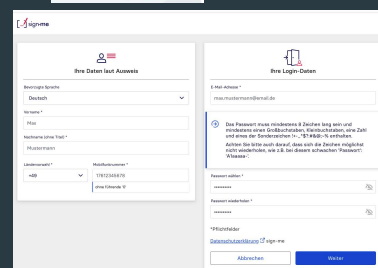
sign-me

Ihre Daten laut Ausweis

Bevorzugte Sprache
Deutsch

Vorname *
Max

Nachname (ohne Titel) *
Mustermann

Ländervorwahl *
+49

Mobilfunknummer *
17612345678
ohne führende '0'

Ihre Login-Daten

E-Mail-Adresse *
max.mustermann@email.de

Das Passwort muss mindestens 8 Zeichen lang sein und mindestens einen Großbuchstaben, Kleinbuchstaben, eine Zahl und eines der Sonderzeichen !+-_"$?#&@\~% enthalten.

Achten Sie bitte auch darauf, dass sich die Zeichen möglichst nicht wiederholen, wie z.B. bei diesem schwachen 'Passwort': 'A1aaaaa-'.

Passwort wählen *
••••••••

Passwort wiederholen *
••••••••

*Pflichtfelder

Datenschutzerklärung sign-me

Abbrechen

Weiter